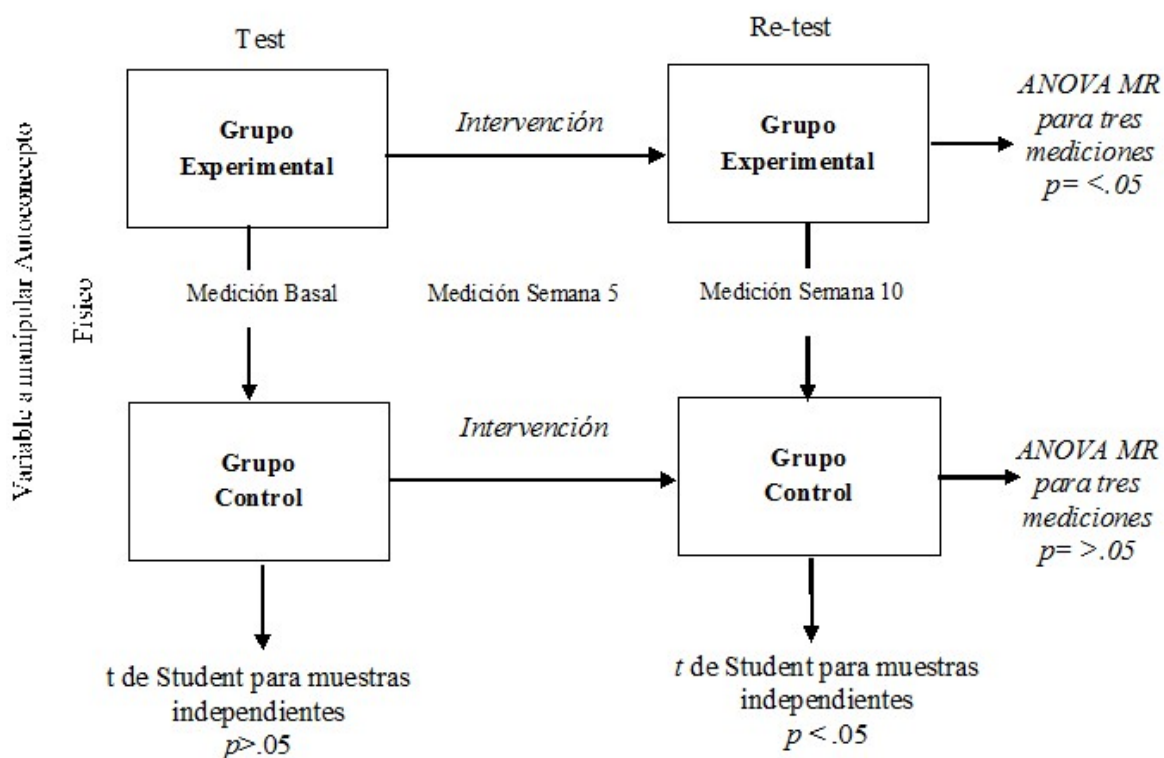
Variable a manipular Autoconcepto Físico

Test

Re-test

Grupo Experimental

Intervención

Grupo Experimental

ANOVA MR para tres mediciones p= <.05

Medición Basal

Medición Semana 5

Medición Semana 10

Grupo Control

Intervención

Grupo Control

ANOVA MR para tres mediciones p= >.05

t de Student para muestras independientes p>.05

t de Student para muestras independientes p <.05